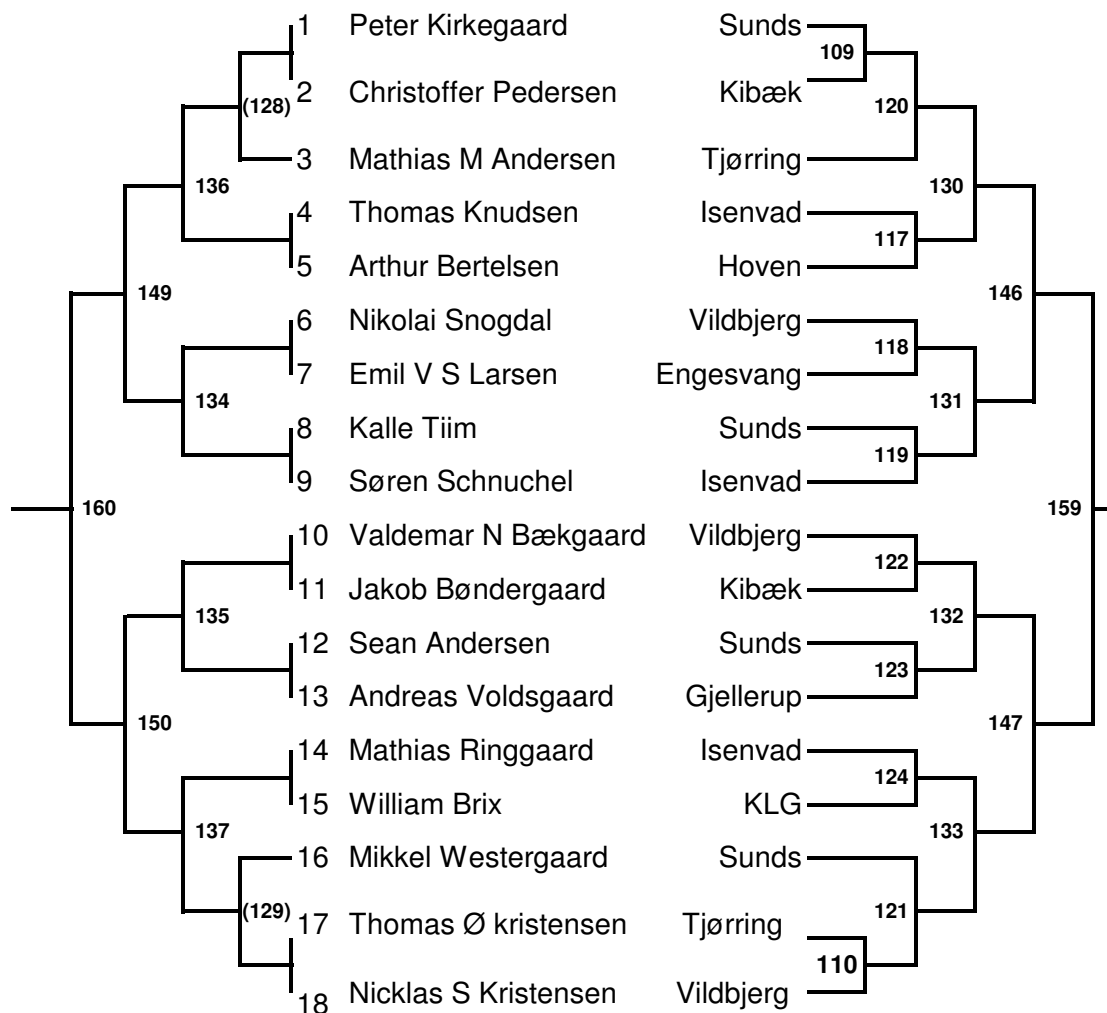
1 Peter Kirkegaard Sunds
2 Christoffer Pedersen Kibæk
3 Mathias M Andersen Tjørring
4 Thomas Knudsen Isenvad
5 Arthur Bertelsen Hoven
6 Nikolai Snogdal Vildbjerg
7 Emil V S Larsen Engesvang
8 Kalle Tiim Sunds
9 Søren Schnuchel Isenvad
10 Valdemar N Bækgaard Vildbjerg
11 Jakob Bøndergaard Kibæk
12 Sean Andersen Sunds
13 Andreas Voldsgaard Gjellerup
14 Mathias Ringgaard Isenvad
15 William Brix KLG
16 Mikkel Westergaard Sunds
17 Thomas Ø kristensen Tjørring
18 Nicklas S Kristensen Vildbjerg

(128)
136
149
134
160
135
150
137
(129)

109
120
130
117
146
118
131
119
159
122
132
123
147
124
133
121
110